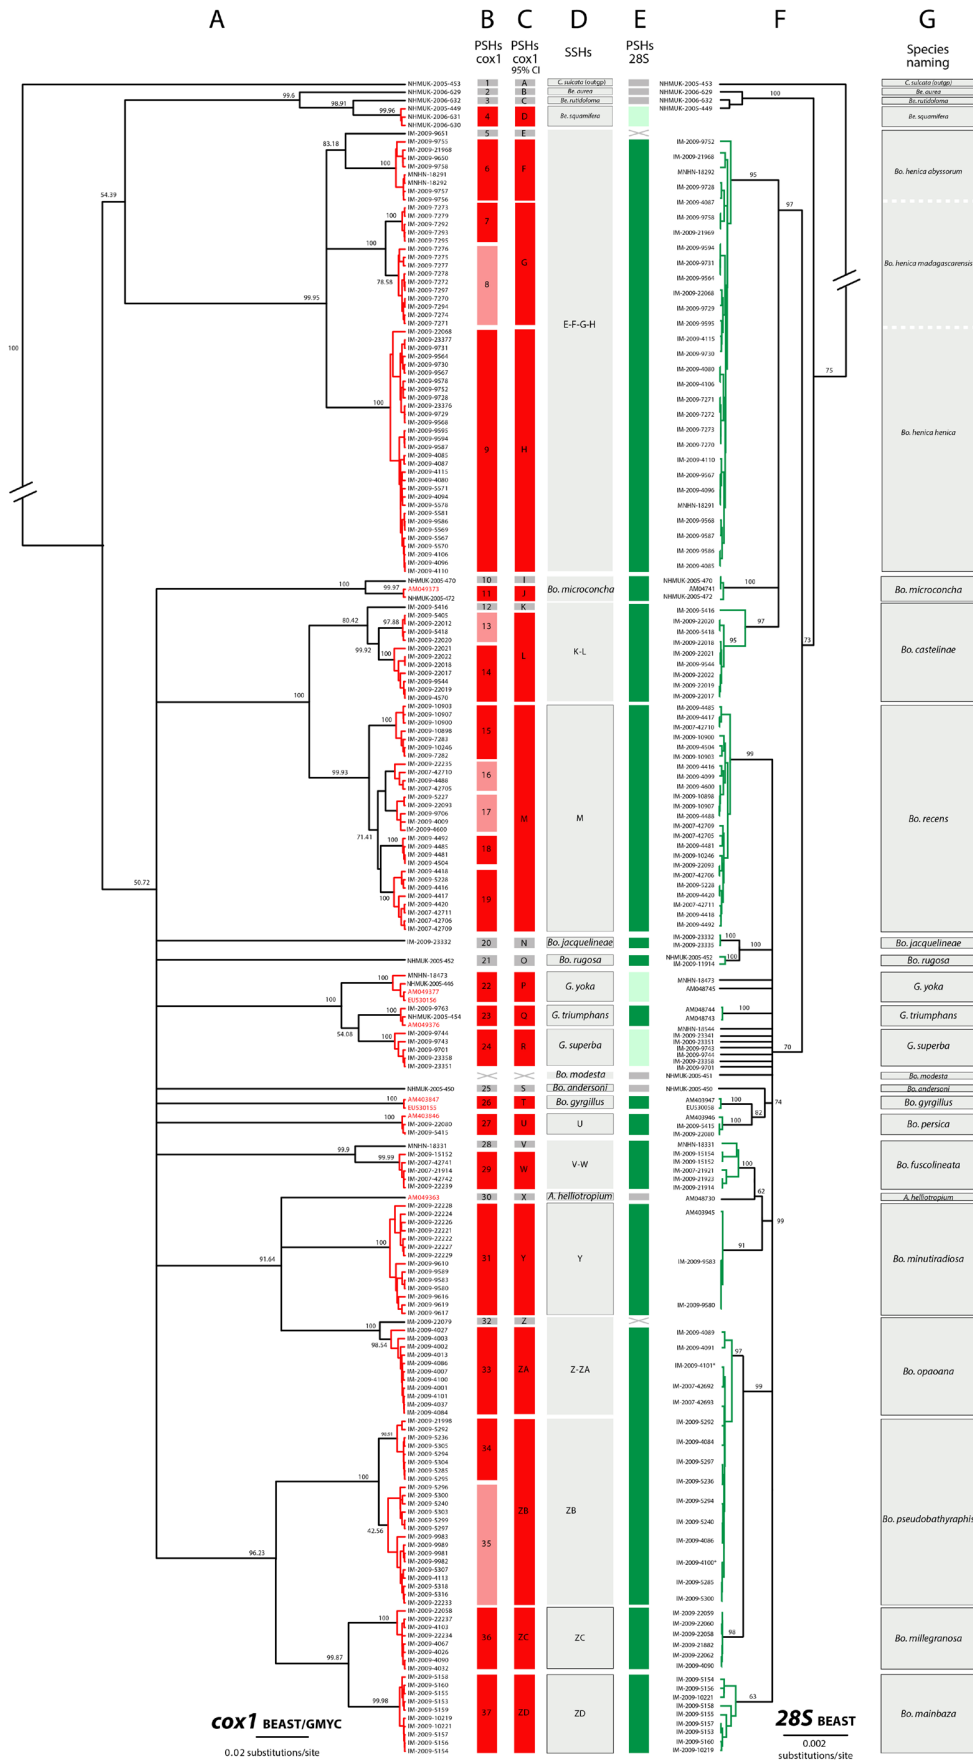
A B C D E F G

PSHs cox1 | PSHs cox1 95% CI | SSHs | PSHs 28S | Species naming

NHMUK-2005-453 1 A C. sulcata (outgp) NHMUK-2005-453 C. sulcata (outgp)
NHMUK-2006-629 2 B Bo. aurea NHMUK-2006-629 Bo. aurea
NHMUK-2006-632 3 C Bo. rutilofoma NHMUK-2006-632 Bo. rutilofoma
NHMUK-2005-449 NHMUK-2006-631 NHMUK-2006-630 4 D Bo. squamifera NHMUK-2005-449 Bo. squamifera
IM-2009-9651 5 E

99.6 98.91 99.96 100 54.39 83.18 100 100 100 78.58 99.95 100

6 F 7 8 G 9 H E-F-G-H

Bo. henica abyssorum
Bo. henica madagascarensis
Bo. henica henica

10 I 11 J 12 K 13 14 L K-L 15 16 17 18 19 M

Bo. microconcha
Bo. castelinae
Bo. recens

20 N Bo. jacquelineae
21 O Bo. rugosa
22 P G. yoka
23 Q G. triumphans
24 R G. superba
Bo. modesta
25 S Bo. andersoni
26 T Bo. gyrgillus
27 U U
28 V 29 W V-W
30 X A. helliotropium
31 Y Y
32 Z 33 ZA Z-ZA
34 35 ZB ZB
36 ZC ZC
37 ZD ZD

Bo. jacquelineae
Bo. rugosa
G. yoka
G. triumphans
G. superba
Bo. modesta
Bo. andersoni
Bo. gyrgillus
Bo. persica
Bo. fuscolineata
A. helliotropium
Bo. minutiradiosa
Bo. opaoana
Bo. pseudobathyraphis
Bo. millegranosa
Bo. mainbaza

100 99.97 80.42 97.88 99.92 100 100 100 99.93 71.43 100 100 50.72 100 100 100 54.08 100 100 100 99.9 99.99 100 91.64 100 98.54 90.01 100 42.56 96.23 100 99.87 99.98

95 97 75 100 97 95 73 99 100 100 100 100 70 100 82 74 100 100 62 91 99 97 99 98 63

cox1 BEAST/GMYC
0.02 substitutions/site

28S BEAST
0.002 substitutions/site